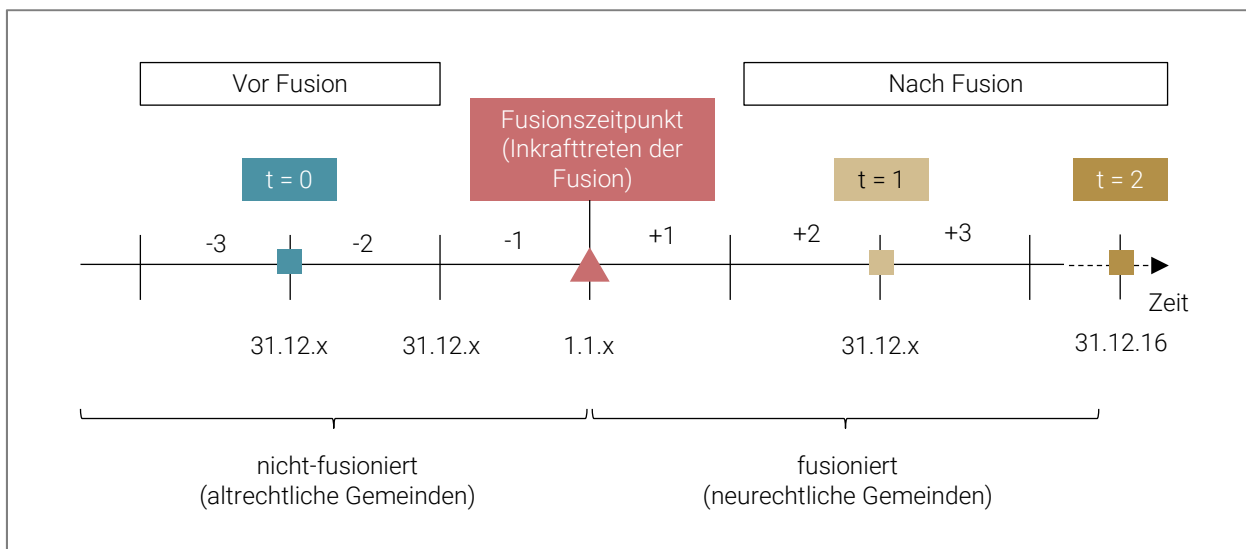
Vor Fusion

Fusionszeitpunkt (Inkrafttreten der Fusion)

Nach Fusion

t = 0

t = 1

t = 2

-3

-2

-1

+1

+2

+3

Zeit

31.12.x

31.12.x

1.1.x

31.12.x

31.12.16

nicht-fusioniert
(altrechtliche Gemeinden)

fusioniert
(neurechtliche Gemeinden)